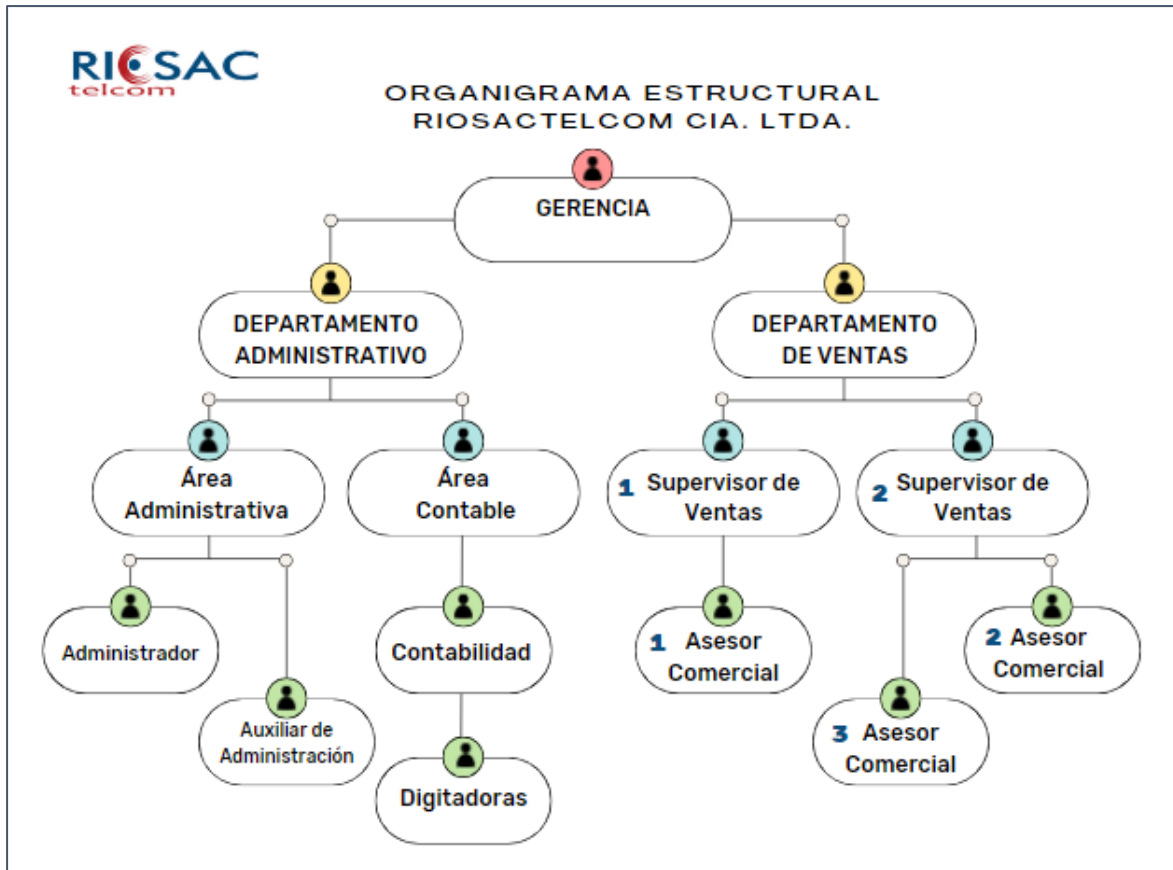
RIOSAC telcom

ORGANIGRAMA ESTRUCTURAL
RIOSACTELCOM CIA. LTDA.

GERENCIA

DEPARTAMENTO ADMINISTRATIVO

DEPARTAMENTO DE VENTAS

Área Administrativa

Área Contable

1 Supervisor de Ventas

2 Supervisor de Ventas

Administrador

Auxiliar de Administración

Contabilidad

Digitadoras

1 Asesor Comercial

2 Asesor Comercial

3 Asesor Comercial